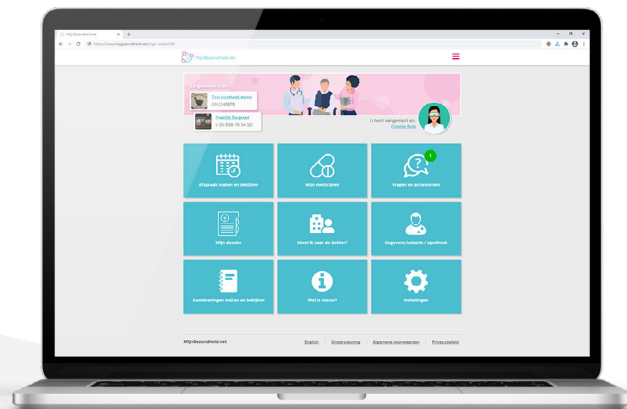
MijnGezondheid.net

https://www.mijngezondheid.net/login-invite/#/

MijnGezondheid.net

Aangemeld bij:

Test huisartspraktijk
0612345678

Fictieve Zorggroep
+31 000 76 54 32

U bent aangemeld als:
Connie Ruis

Afspraak maken en bekijken

Mijn medicijnen

1

Vragen en antwoorden

Mijn dossier

Moet ik naar de dokter?

Gegevens huisarts / apotheek

Aantekeningen maken en bekijken

Wat is nieuw?

Instellingen

MijnGezondheid.net

English

Ondersteuning

Algemene voorwaarden

Privacyverklaring